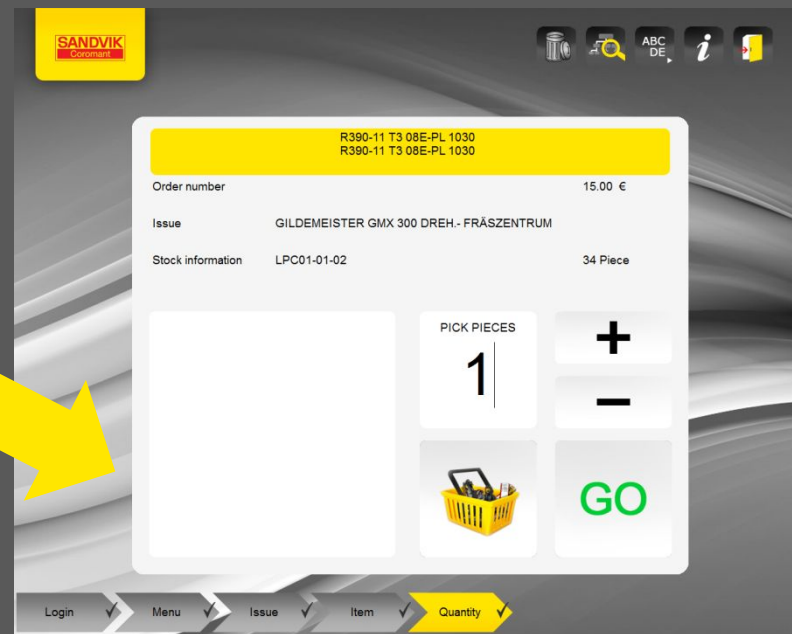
SANDVIK
Coromant

ABC
DE

R390-11 T3 08E-PL 1030
R390-11 T3 08E-PL 1030

Order number 15.00 €

Issue GILDEMEISTER GMX 300 DREH.- FRÄSZENTRUM

Stock information LPC01-01-02 34 Piece

PICK PIECES
1

+
–

GO

Login
Menu
Issue
Item
Quantity